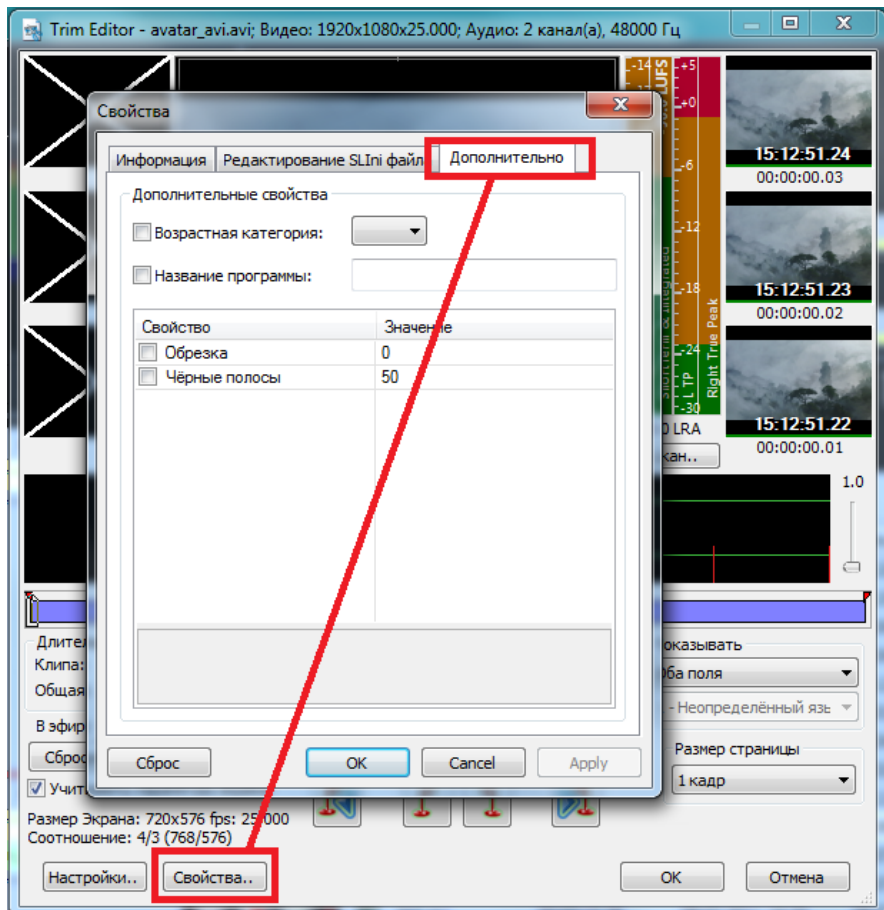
Trim Editor - avatar_avi.avi; Видео: 1920x1080x25.000; Аудио: 2 канал(а), 48000 Гц

Свойства

Информация | Редактирование SLIni файл | Дополнительно

Дополнительные свойства

Возрастная категория:

Название программы:

| Свойство | Значение |
|---|---|
| Обрезка | 0 |
| Чёрные полосы | 50 |

Сброс

OK

Cancel

Apply

-14 LUFS +5 +0 -6 -12 -18 -24 -30

Short-term & Integrated

L TP

Right True Peak

0 LRA

кан..

15:12:51.24
00:00:00.03

15:12:51.23
00:00:00.02

15:12:51.22
00:00:00.01

1.0

Длител

Клипа:

Общая

В эфир

Сброс

Учит

оказывать

Оба поля

- Неопределённый язь

Размер страницы

1 кадр

Размер Экрана: 720x576 fps: 25.000

Соотношение: 4/3 (768/576)

Настройки..

Свойства..

OK

Отмена